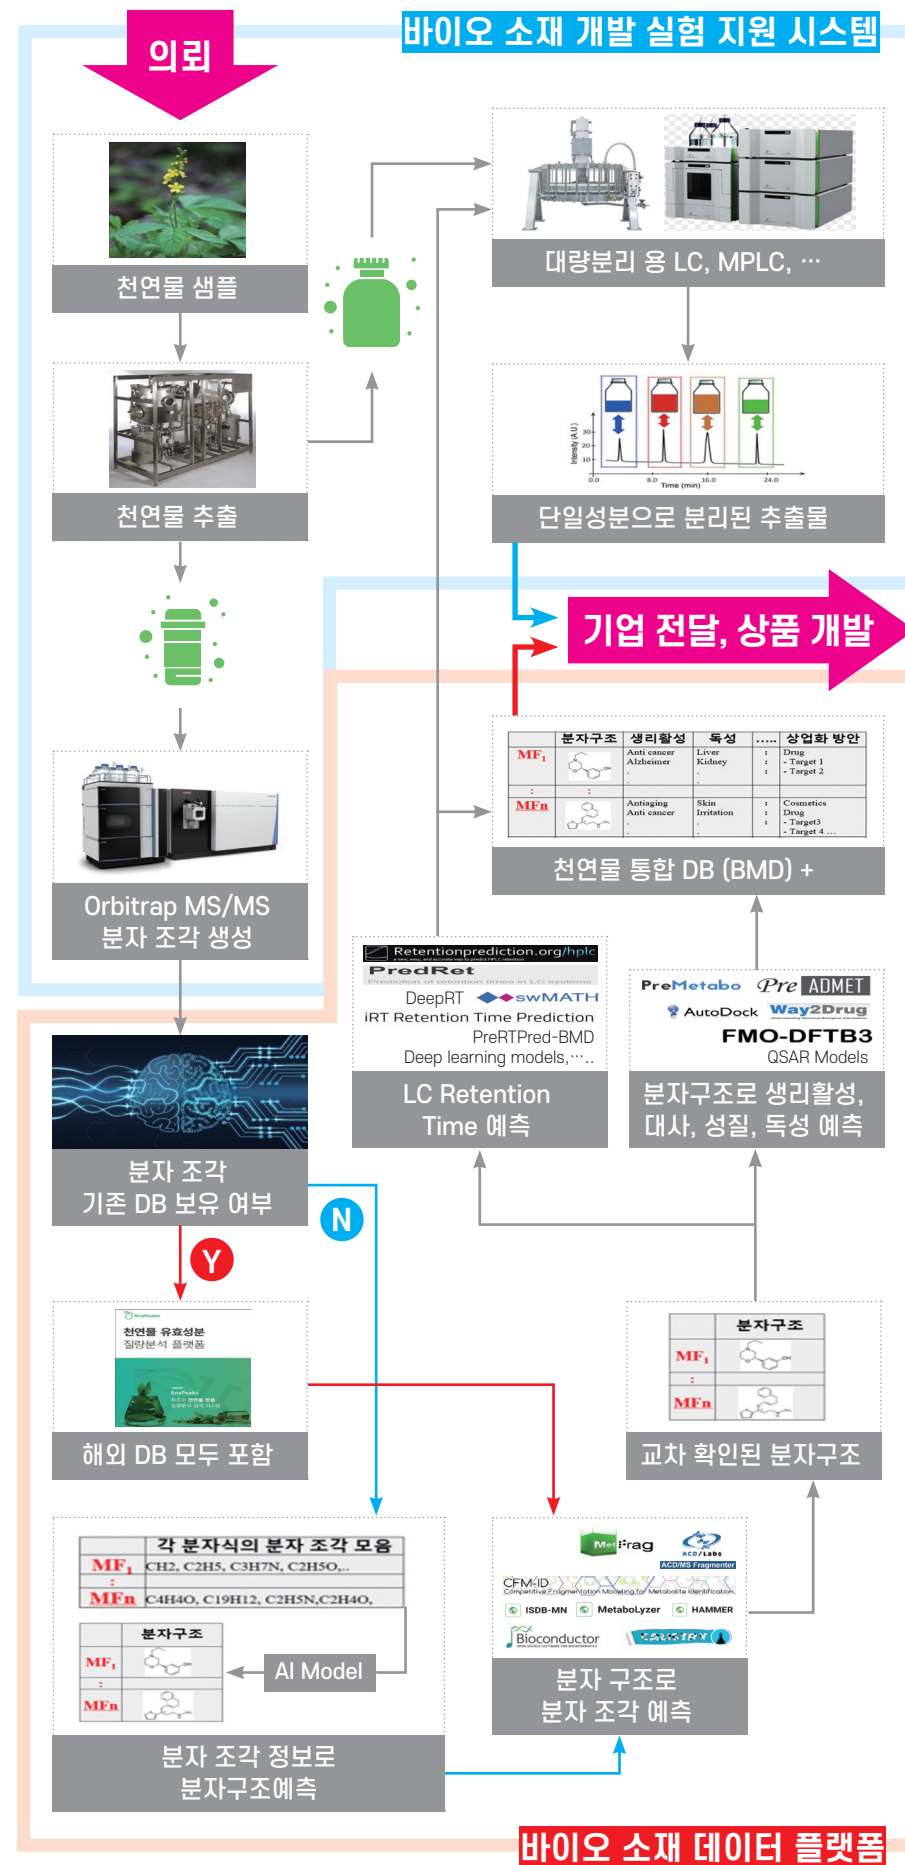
바이오 소재 개발 실험 지원 시스템

의뢰

천연물 샘플

천연물 추출

Orbitrap MS/MS
분자 조각 생성

대량분리 용 LC, MPLC, …

Intensity (A.U.)
Time (min)

단일성분으로 분리된 추출물

기업 전달, 상품 개발

| 분자구조 | 생리활성 | 독성 | ..... | 상업화 방안 |
|---|---|---|---|---|
| MF$_1$ | Anti cancer Alzheimer | Liver Kidney | : | Drug - Target 1 - Target 2 |
| : | : | | | |
| MFn | Antiaging Anti cancer | Skin Irritation | : | Cosmetics Drug - Target3 - Target 4 … |

천연물 통합 DB (BMD) +

Retentionprediction.org/hplc
PredRet
DeepRT
swMATH
iRT Retention Time Prediction
PreRTPred-BMD
Deep learning models,…..

LC Retention Time 예측

PreMetabo
Pre ADMET
AutoDock
Way2Drug
FMO-DFTB3
QSAR Models

분자구조로 생리활성, 대사, 성질, 독성 예측

분자 조각
기존 DB 보유 여부

N

Y

천연물 유효성분
질량분석 플랫폼

해외 DB 모두 포함

분자구조
MF$_1$
:
MFn

교차 확인된 분자구조

각 분자식의 분자 조각 모음
MF$_1$ CH2, C2H5, C3H7N, C2H5O,..
:
MFn C4H4O, C19H12, C2H5N,C2H4O,

분자구조
MF$_1$
:
MFn

AI Model

분자 조각 정보로
분자구조예측

MetFrag
ACD/Labs
ACD/MS Fragmenter
CFM-ID
ISDB-MN
MetaboLyzer
HAMMER
Bioconductor

분자 구조로
분자 조각 예측

바이오 소재 데이터 플랫폼